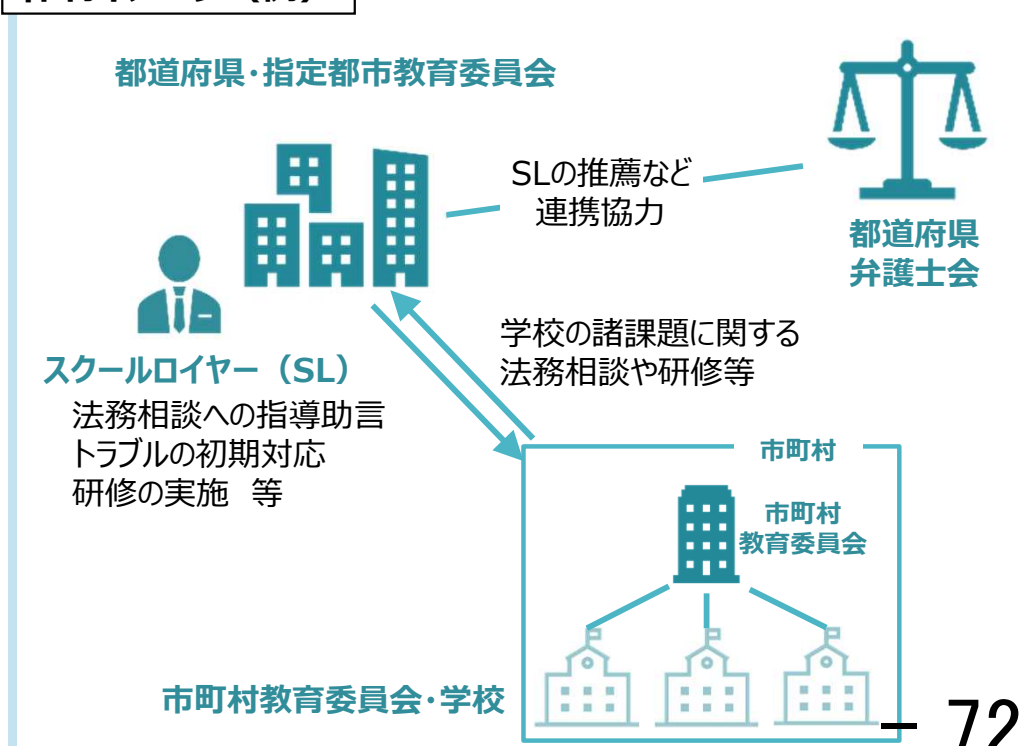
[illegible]

都道府県・指定都市教育委員会

SLの推薦など
連携協力

都道府県
弁護士会

学校の諸課題に関する
法務相談や研修等

スクールロイヤー（SL）
法務相談への指導助言
トラブルの初期対応
研修の実施　等

市町村

市町村
教育委員会

市町村教育委員会・学校

－ 72